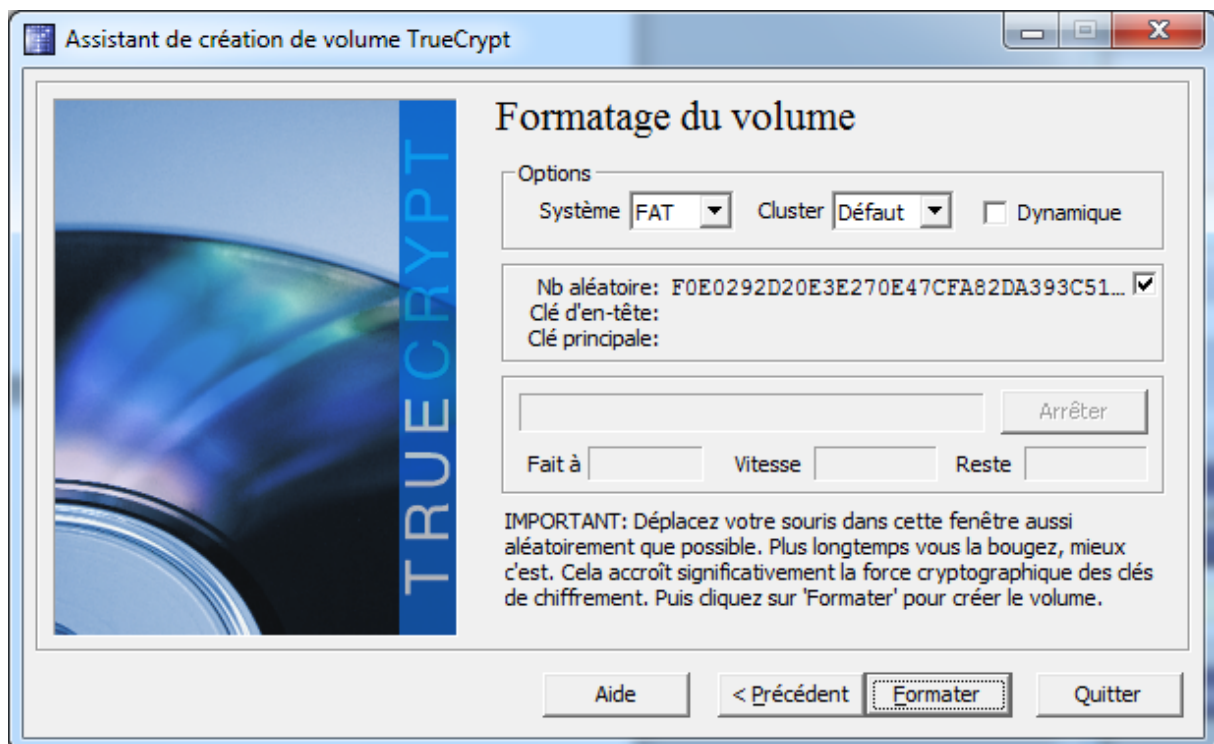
Assistant de création de volume TrueCrypt

TRUECRYPT

Formatage du volume

Options

Système FAT

Cluster Défaut

Dynamique

Nb aléatoire: F0E0292D20E3E270E47CFA82DA393C51...

Clé d'en-tête:

Clé principale:

Arrêter

Fait à

Vitesse

Reste

IMPORTANT: Déplacez votre souris dans cette fenêtre aussi aléatoirement que possible. Plus longtemps vous la bougez, mieux c'est. Cela accroît significativement la force cryptographique des clés de chiffrement. Puis cliquez sur 'Formater' pour créer le volume.

Aide

< Précédent

Formater

Quitter